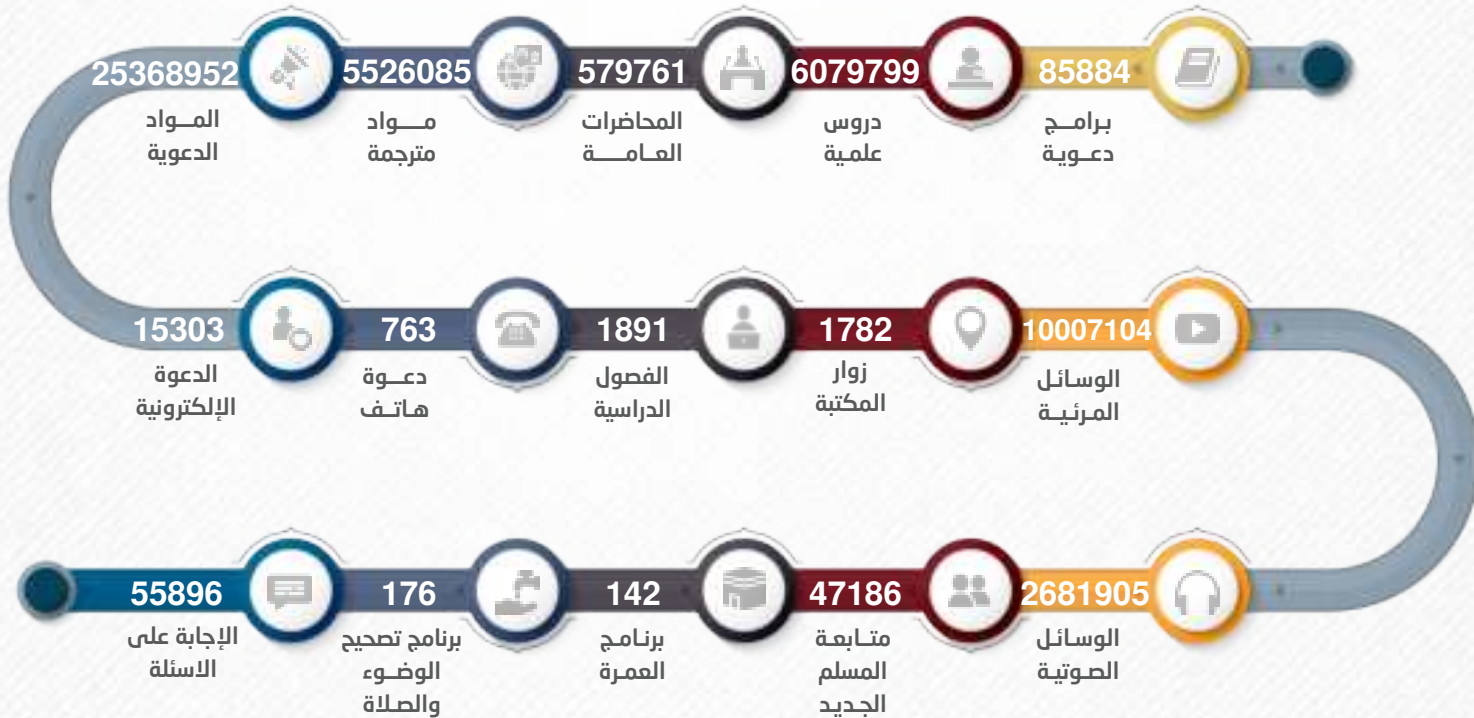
85884
برامج دعوية

6079799
دروس علمية

579761
المحاضرات العامة

5526085
مواد مترجمة

25368952
المواد الدعوية

10007104
الوسائل المرئية

1782
زوار المكتبة

1891
الفصول الدراسية

763
دعوة هاتف

15303
الدعوة الإلكترونية

2681905
الوسائل الصوتية

47186
متابعة المسلم الجديد

142
برنامج العمرة

176
برنامج تصحيح الوضوء والصلاة

55896
الإجابة على الاسئلة